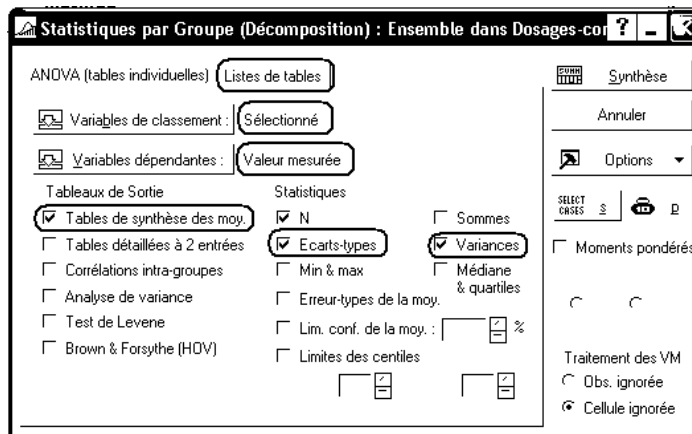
Statistiques par Groupe (Décomposition) : Ensemble dans Dosages-co

ANOVA (tables individuelles) Listes de tables

Variables de classement : Sélectionné

Variables dépendantes : Valeur mesurée

Tableaux de Sortie

Tables de synthèse des moy.

Tables détaillées à 2 entrées

Corrélations intra-groupes

Analyse de variance

Test de Levene

Brown & Forsythe (HOV)

Statistiques

N

Sommes

Ecarts-types

Variances

Min & max

Médiane & quartiles

Erreur-types de la moy.

Lim. conf. de la moy. : %

Limites des centiles

SUMM

Synthèse

Annuler

Options

SELECT CASES

S

p

Moments pondérés

Traitement des VM

Obs. ignorée

Cellule ignorée